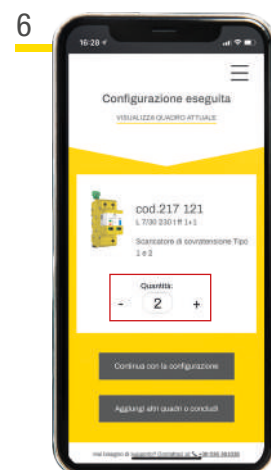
6

16:28

Configurazione eseguita

VISUALIZZA QUADRO ATTUALE

cod.217 121

L 7/30 230 1 ft 1+1

Scaricatore di sovratensione Tipo 1 e 2

Quantità:

-

2

+

Continua con la configurazione

Aggiungi altri quadri o concludi

Hai bisogno di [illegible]? Contattaci al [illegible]